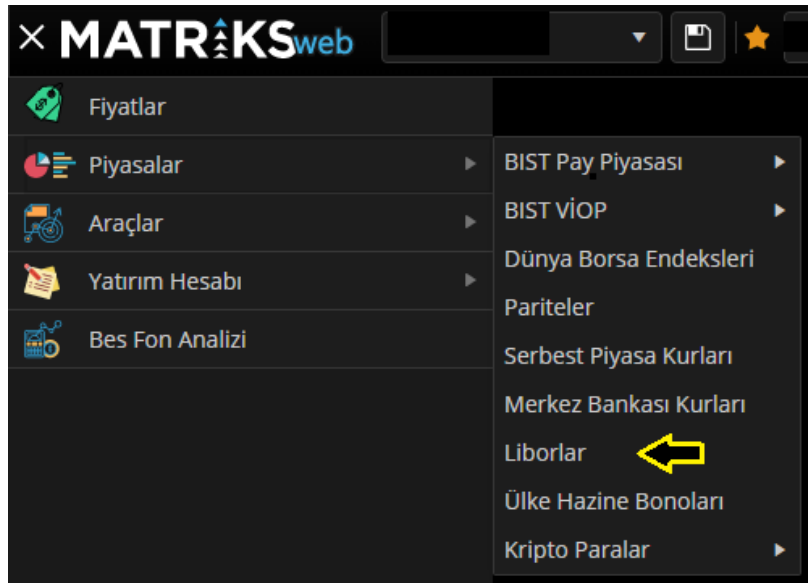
× MATRİKSweb

Fiyatlar

Piyasalar

Araçlar

Yatırım Hesabı

Bes Fon Analizi

BIST Pay Piyasası

BIST VİOP

Dünya Borsa Endeksleri

Pariteler

Serbest Piyasa Kurları

Merkez Bankası Kurları

Liborlar

Ülke Hazine Bonoları

Kripto Paralar